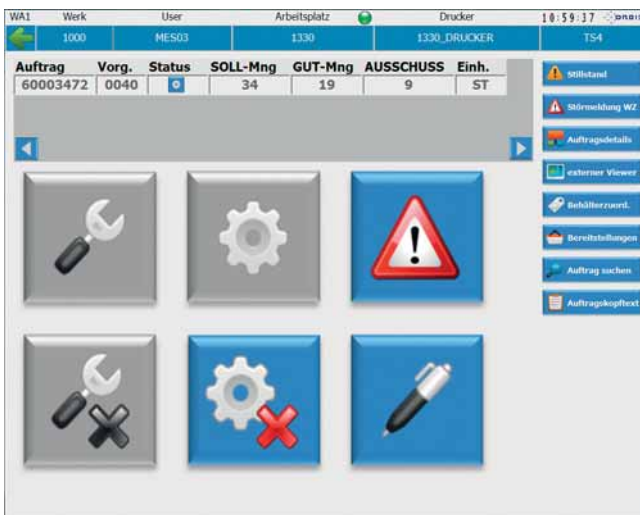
WA1 Werk User Arbeitsplatz Drucker 10:59:37

1000 MES03 1330 1330_DRUCKER TS4

| Auftrag | Vorg. | Status | SOLL-Mng | GUT-Mng | AUSSCHUSS | Einh. |
|---|---|---|---|---|---|---|
| 60003472 | 0040 | | 34 | 19 | 9 | ST |

Stillstand
Störmeldung WZ
Auftragsdetails
externer Viewer
Behälterzuord.
Bereitstellungen
Auftrag suchen
Auftragskopftext